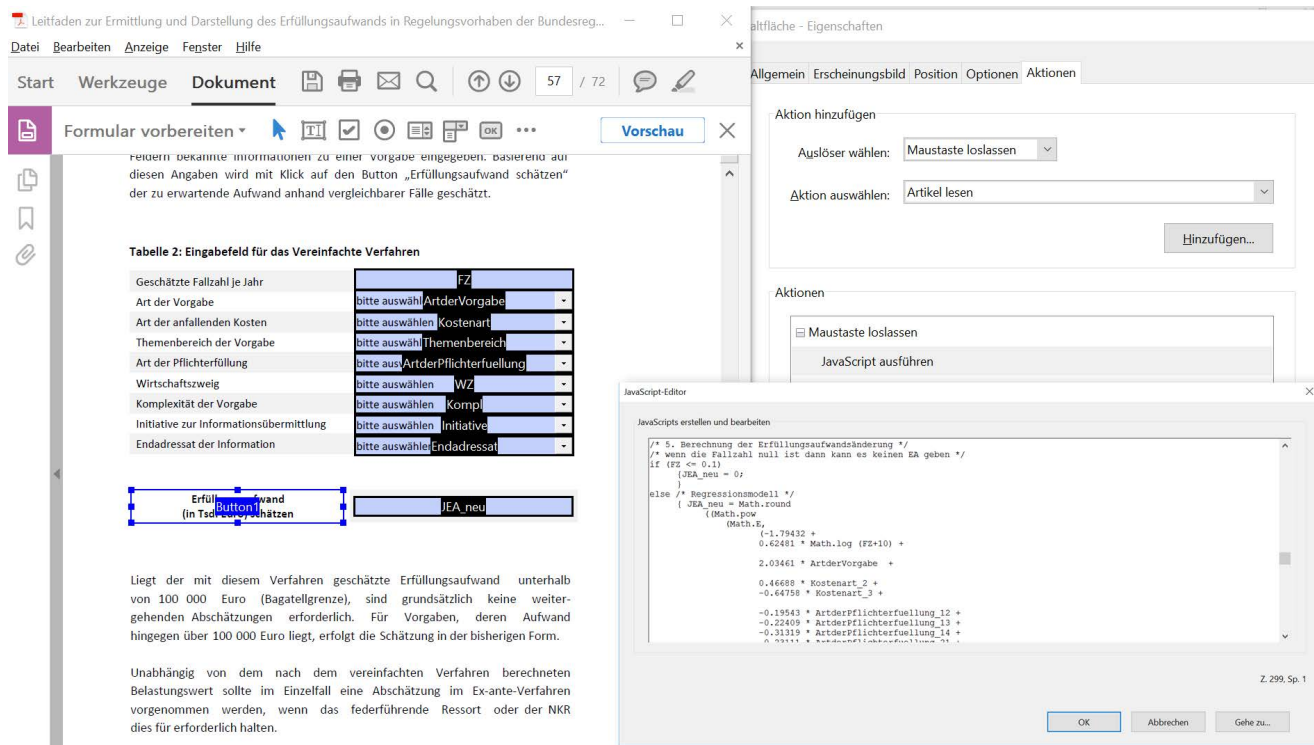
Leitfaden zur Ermittlung und Darstellung des Erfüllungsaufwands in Regelungsvorhaben der Bundesreg...

Datei Bearbeiten Anzeige Fenster Hilfe

Start Werkzeuge Dokument 57 / 72

Formular vorbereiten Vorschau

Feldern bekannte Informationen zu einer Vorgabe eingegeben. Basierend auf diesen Angaben wird mit Klick auf den Button „Erfüllungsaufwand schätzen" der zu erwartende Aufwand anhand vergleichbarer Fälle geschätzt.

Tabelle 2: Eingabefeld für das Vereinfachte Verfahren

| | |
|---|---|
| Geschätzte Fallzahl je Jahr | FZ |
| Art der Vorgabe | bitte auswähl ArtderVorgabe |
| Art der anfallenden Kosten | bitte auswählen Kostenart |
| Themenbereich der Vorgabe | bitte auswähl Themenbereich |
| Art der Pflichterfüllung | bitte ausv ArtderPflichterfuellung |
| Wirtschaftszweig | bitte auswählen WZ |
| Komplexität der Vorgabe | bitte auswählen Kompl |
| Initiative zur Informationsübermittlung | bitte auswählen Initiative |
| Endadressat der Information | bitte auswähler Endadressat |

Erfüll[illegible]wand (in Tsd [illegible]) schätzen Button1 JEA_neu

Liegt der mit diesem Verfahren geschätzte Erfüllungsaufwand unterhalb von 100 000 Euro (Bagatellgrenze), sind grundsätzlich keine weitergehenden Abschätzungen erforderlich. Für Vorgaben, deren Aufwand hingegen über 100 000 Euro liegt, erfolgt die Schätzung in der bisherigen Form.

Unabhängig von dem nach dem vereinfachten Verfahren berechneten Belastungswert sollte im Einzelfall eine Abschätzung im Ex-ante-Verfahren vorgenommen werden, wenn das federführende Ressort oder der NKR dies für erforderlich halten.

altfläche - Eigenschaften

Allgemein Erscheinungsbild Position Optionen Aktionen

Aktion hinzufügen

Auslöser wählen: Maustaste loslassen

Aktion auswählen: Artikel lesen

Hinzufügen...

Aktionen

Maustaste loslassen

JavaScript ausführen

JavaScript-Editor

JavaScripts erstellen und bearbeiten

/* 5. Berechnung der Erfüllungsaufwandsänderung */
/* wenn die Fallzahl null ist dann kann es keinen EA geben */
if (FZ <= 0.1)
{JEA_neu = 0;
}
else /* Regressionsmodell */
{ JEA_neu = Math.round
((Math.pow
(Math.E,
(-1.79432 +
0.62481 * Math.log (FZ+10) +

2.03461 * ArtderVorgabe +

0.46688 * Kostenart_2 +
-0.64758 * Kostenart_3 +

-0.19543 * ArtderPflichterfuellung_12 +
-0.22409 * ArtderPflichterfuellung_13 +
-0.31319 * ArtderPflichterfuellung_14 +
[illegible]

Z. 299, Sp. 1

OK Abbrechen Gehe zu...